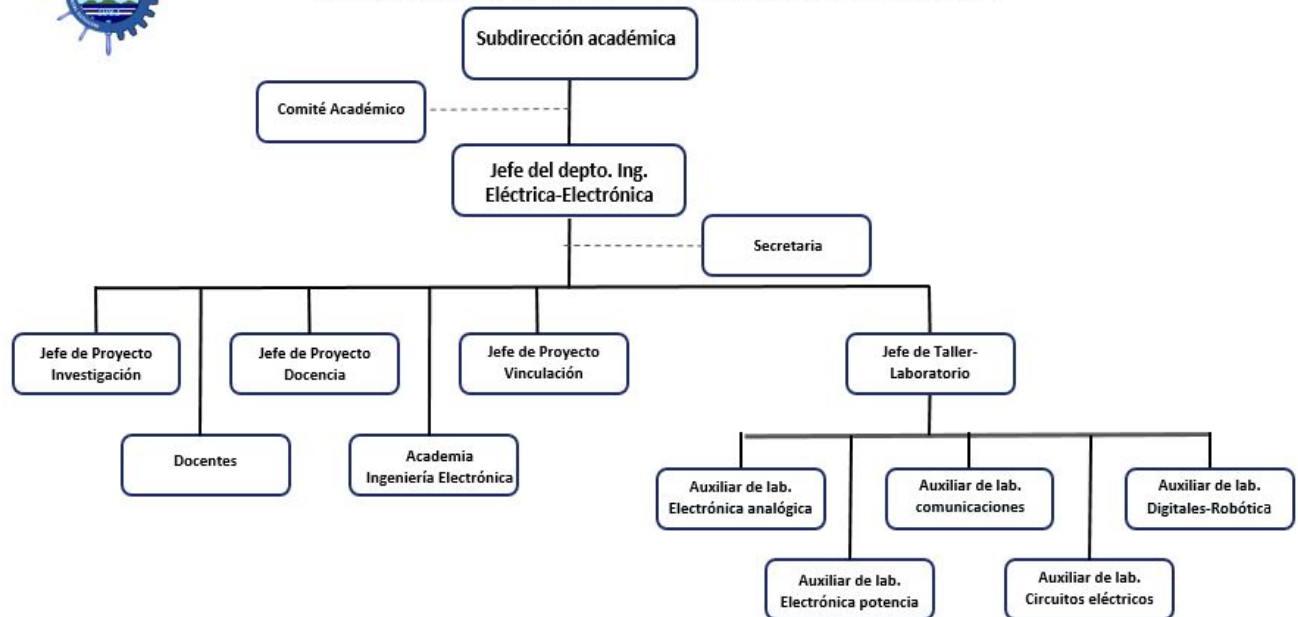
Subdirección académica

Comité Académico

Jefe del depto. Ing. Eléctrica-Electrónica

Secretaria

Jefe de Proyecto Investigación

Jefe de Proyecto Docencia

Jefe de Proyecto Vinculación

Jefe de Taller-Laboratorio

Docentes

Academia Ingeniería Electrónica

Auxiliar de lab. Electrónica analógica

Auxiliar de lab. comunicaciones

Auxiliar de lab. Digitales-Robótica

Auxiliar de lab. Electrónica potencia

Auxiliar de lab. Circuitos eléctricos